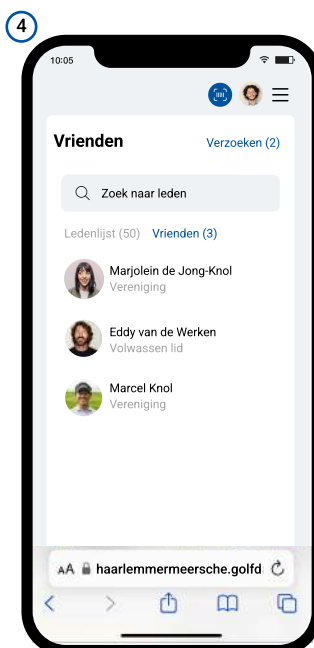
4

10:05

Vrienden

Verzoeken (2)

Zoek naar leden

Ledenlijst (50) Vrienden (3)

Marjolein de Jong-Knol
Vereniging

Eddy van de Werken
Volwassen lid

Marcel Knol
Vereniging

AA haarlemmermeersche.golfd